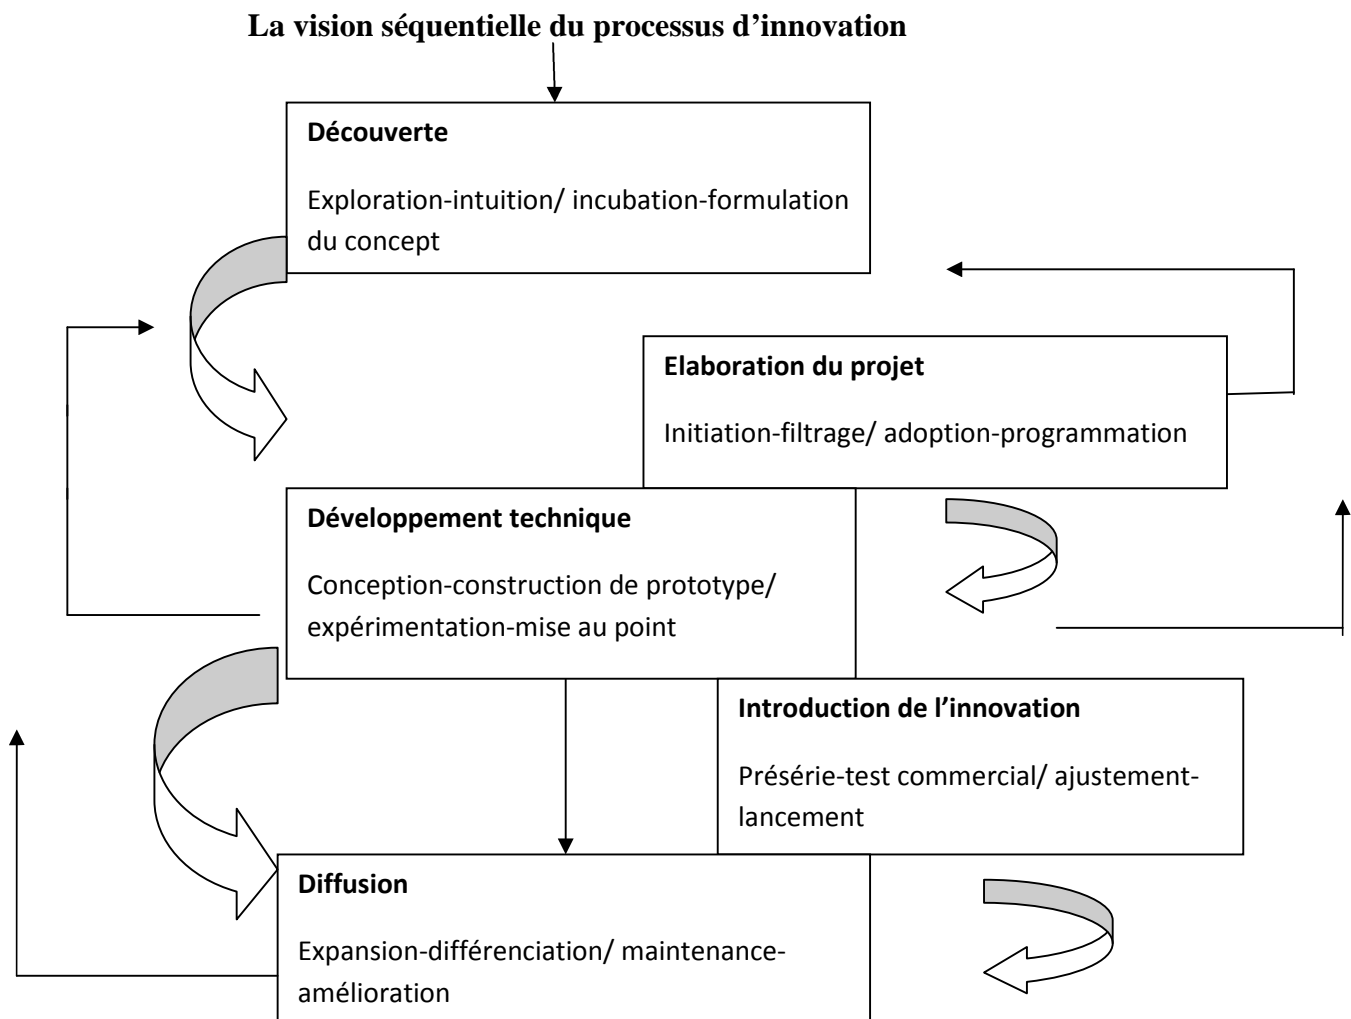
La vision séquentielle du processus d'innovation

Découverte

Exploration-intuition/ incubation-formulation du concept

Elaboration du projet

Initiation-filtrage/ adoption-programmation

Développement technique

Conception-construction de prototype/ expérimentation-mise au point

Introduction de l'innovation

Présérie-test commercial/ ajustement-lancement

Diffusion

Expansion-différenciation/ maintenance-amélioration